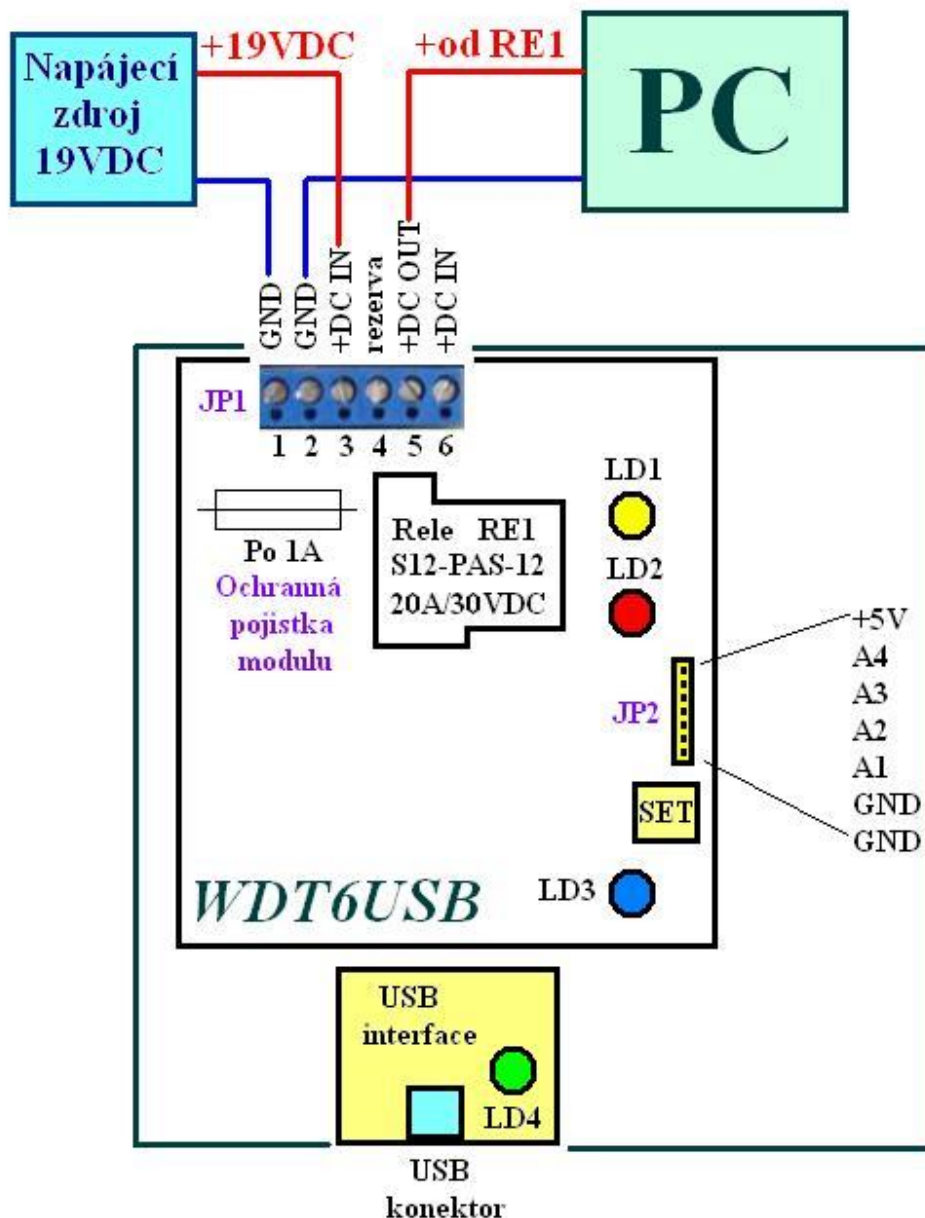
Napájecí zdroj 19VDC

+19VDC

+od RE1

PC

GND
GND
+DC IN
rezerva
+DC OUT
+DC IN

JP1

1 2 3 4 5 6

LD1

Po 1A
Ochranná pojistka modulu

Rele RE1
S12-PAS-12
20A/30VDC

LD2

+5V
A4
A3
A2
A1
GND
GND

JP2

SET

WDT6USB

LD3

USB interface

LD4

USB konektor